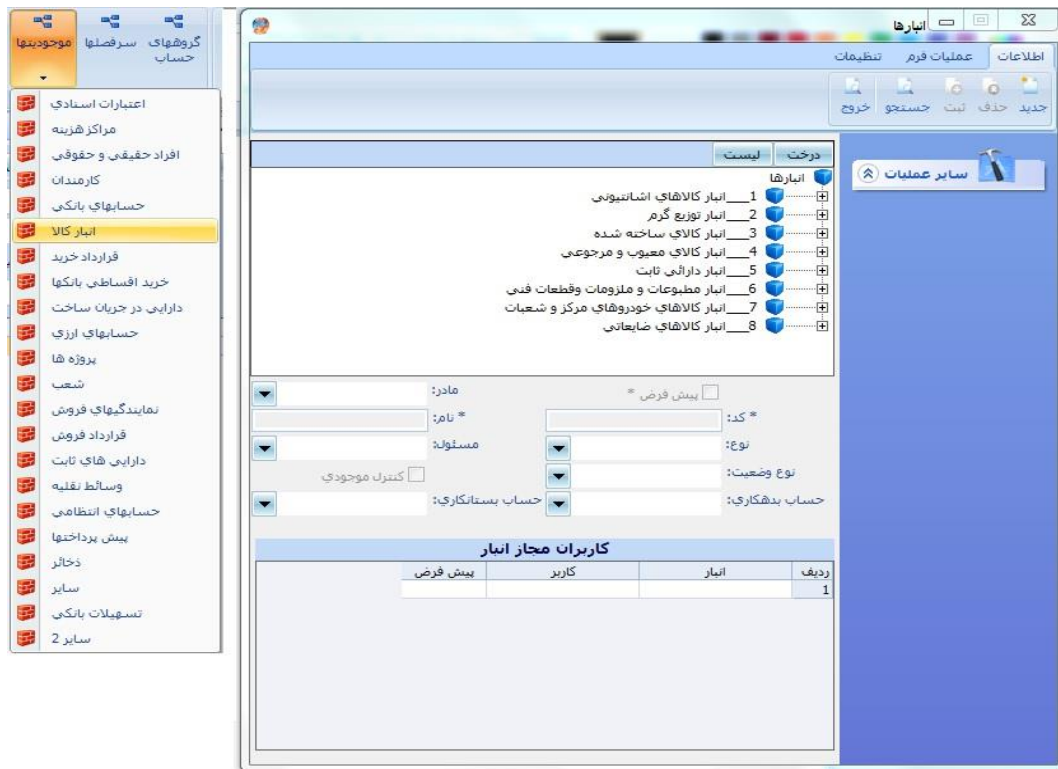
گروههای حساب
سرفصلها
موجودیتها

اعتبارات اسنادي
مراكز هزينه
افراد حقيقي و حقوقي
كارمندان
حسابهاي بانكي
انبار كالا
قرارداد خريد
خريد اقساطي بانكها
دارايي در جريان ساخت
حسابهاي ارزي
پروژه ها
شعب
نمايندگيهاي فروش
قرارداد فروش
دارايي هاي ثابت
وسائط نقليه
حسابهاي انتظامي
پيش پرداختها
ذخائر
ساير
تسهيلات بانكي
ساير 2

انبارها
اطلاعات
عملیات فرم
تنظیمات
جدید
حذف
ثبت
جستجو
خروج

سایر عملیات

درخت
لیست

انبارها
1___انبار كالاهاي اشانتيوني
2___انبار توزيع گرم
3___انبار كالاي ساخته شده
4___انبار كالاي معيوب و مرجوعي
5___انبار دارائي ثابت
6___انبار مطبوعات و ملزومات وقطعات فني
7___انبار كالاهاي خودروهاي مركز و شعبات
8___انبار كالاهاي ضايعاتي

پیش فرض *
مادر:
* کد:
* نام:
نوع:
مسئول:
نوع وضعیت:
کنترل موجودي
حساب بدهکاري:
حساب بستانکاري:

کاربران مجاز انبار

| ردیف | انبار | کاربر | پیش فرض |
|---|---|---|---|
| 1 | | | |